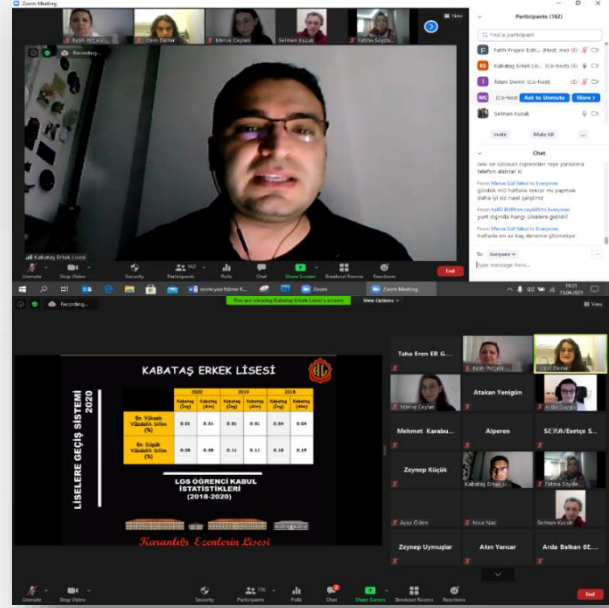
Zoom Meeting

Fatih Projesi Edi... Ozen Demir Merve Ceylan Selman Kucuk Fatma Soyd...

View

Recording...

Kabataş Erkek Lisesi

Participants (162)

Find a participant

Fatih Projesi Edit... (Host, me)

Kabataş Erkek Lis... (Co-host)

İlkem Demir (Co-host)

(Co-host) Ask to Unmute More

Selman Kucuk

Invite Mute All

Chat

sele ve sözlüsü öğrenciler niye pansiyona telefon aldırılar ki

From Merve Gül Yakut to Everyone:
gündüz mü haftada tekrar mı yapmak daha iyi siz nasıl çalıştınız

From Halil İbrahim ceylan to Everyone:
yurt dışında hangi liselere gidildi?

From Merve Gül Yakut to Everyone:
haftada en az kaç deneme çözmeliyiz

To: Everyone

Type message here...

Unmute Stop Video Security Participants Polls Chat Share Screen Breakout Rooms Reactions End

Recording...

You are viewing Kabataş Erkek Lisesi's screen

View Options

KABATAŞ ERKEK LİSESİ

LİSELERE GEÇİŞ SİSTEMİ 2020

| | 2020 | | 2019 | | 2018 | |
|---|---|---|---|---|---|---|
| | Kabataş (Dağ) | Kabataş (Alm) | Kabataş (Dağ) | Kabataş (Alm) | Kabataş (Dağ) | Kabataş (Alm) |
| En Yüksek Yüzdelik Dilim (%) | 0.01 | 0.01 | 0.01 | 0.01 | 0.04 | 0.04 |
| En Düşük Yüzdelik Dilim (%) | 0.09 | 0.08 | 0.11 | 0.11 | 0.18 | 0.19 |

LGS ÖĞRENCİ KABUL İSTATİSTİKLERİ (2018-2020)

Karanlıktı Ezenlerin Lisesi

Taha Erem ER G...
Fatih Projesi...
Ozen Demir
Merve Ceylan
Atakan Yenigün
Adile Davras
Mehmet Karabu...
Alperen
SEFA/Esetçe S...
Zeynep Küçük
Kabataş Erkek Li...
Fatma Soyde...
Ayse Erdem
Arca Nas
Selman Kucuk
Zeynep Uymuşlar
Akın Yancar
Arda Balkan 8E...

Unmute Stop Video Security Participants Polls Chat Share Screen Breakout Rooms Reactions End